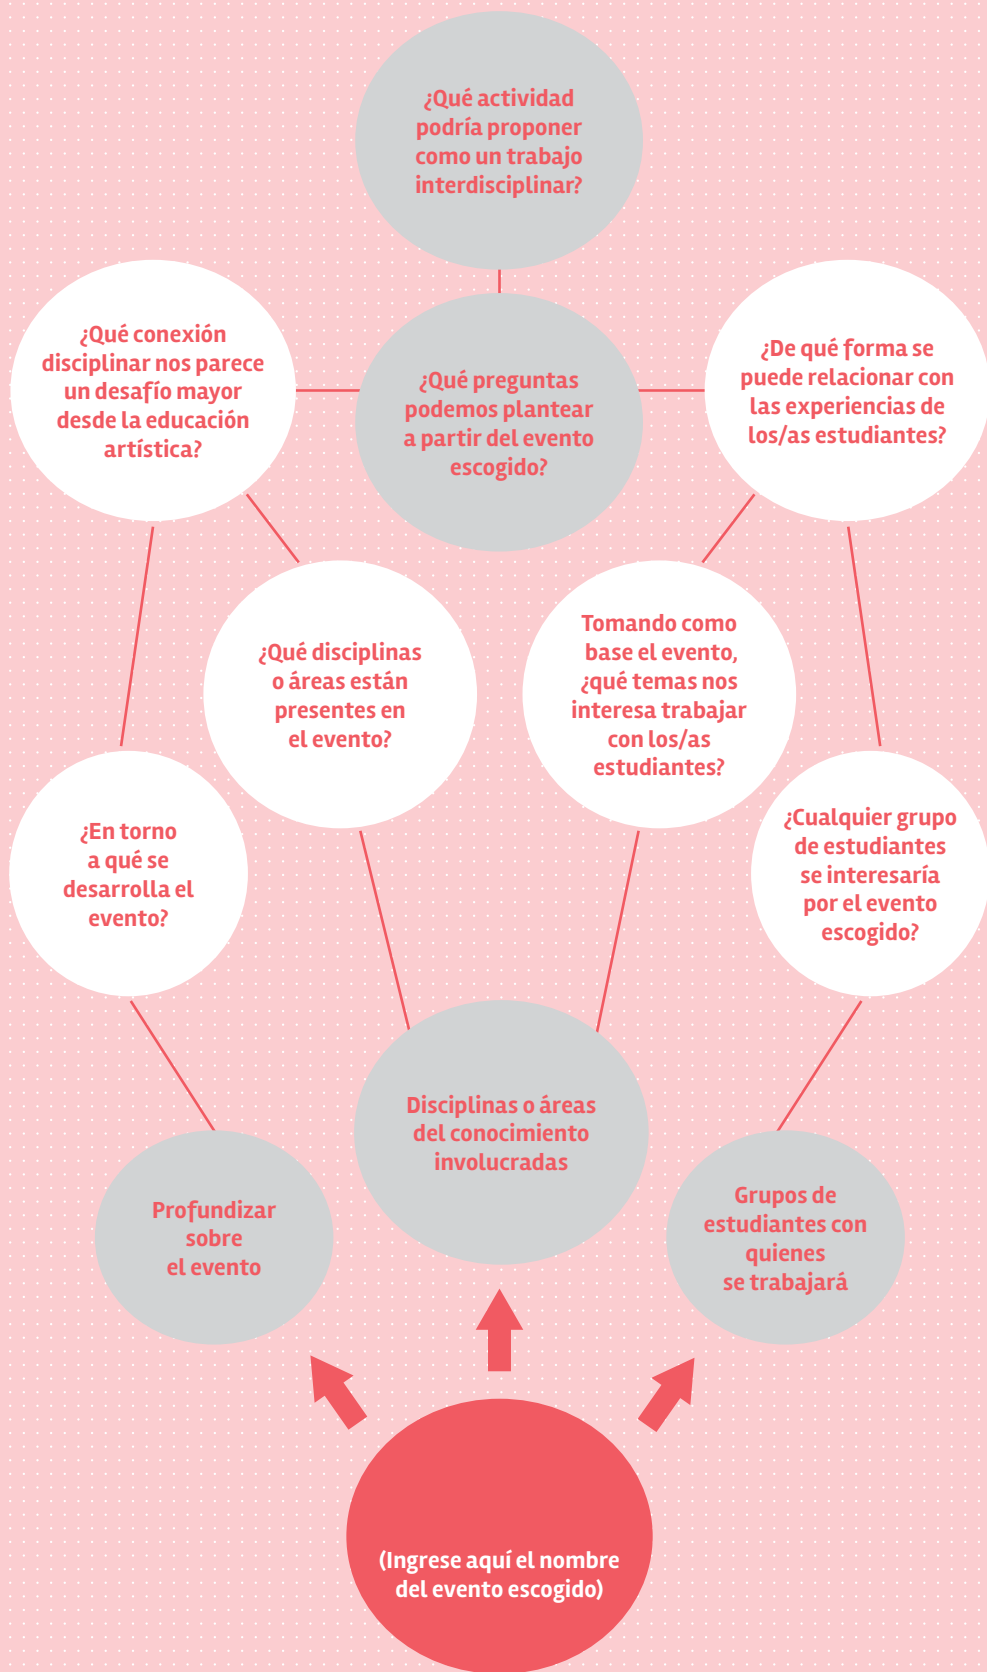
¿Qué actividad podría proponer como un trabajo interdisciplinar?

¿Qué conexión disciplinar nos parece un desafío mayor desde la educación artística?

¿Qué preguntas podemos plantear a partir del evento escogido?

¿De qué forma se puede relacionar con las experiencias de los/as estudiantes?

¿Qué disciplinas o áreas están presentes en el evento?

Tomando como base el evento, ¿qué temas nos interesa trabajar con los/as estudiantes?

¿En torno a qué se desarrolla el evento?

¿Cualquier grupo de estudiantes se interesaría por el evento escogido?

Disciplinas o áreas del conocimiento involucradas

Profundizar sobre el evento

Grupos de estudiantes con quienes se trabajará

(Ingrese aquí el nombre del evento escogido)